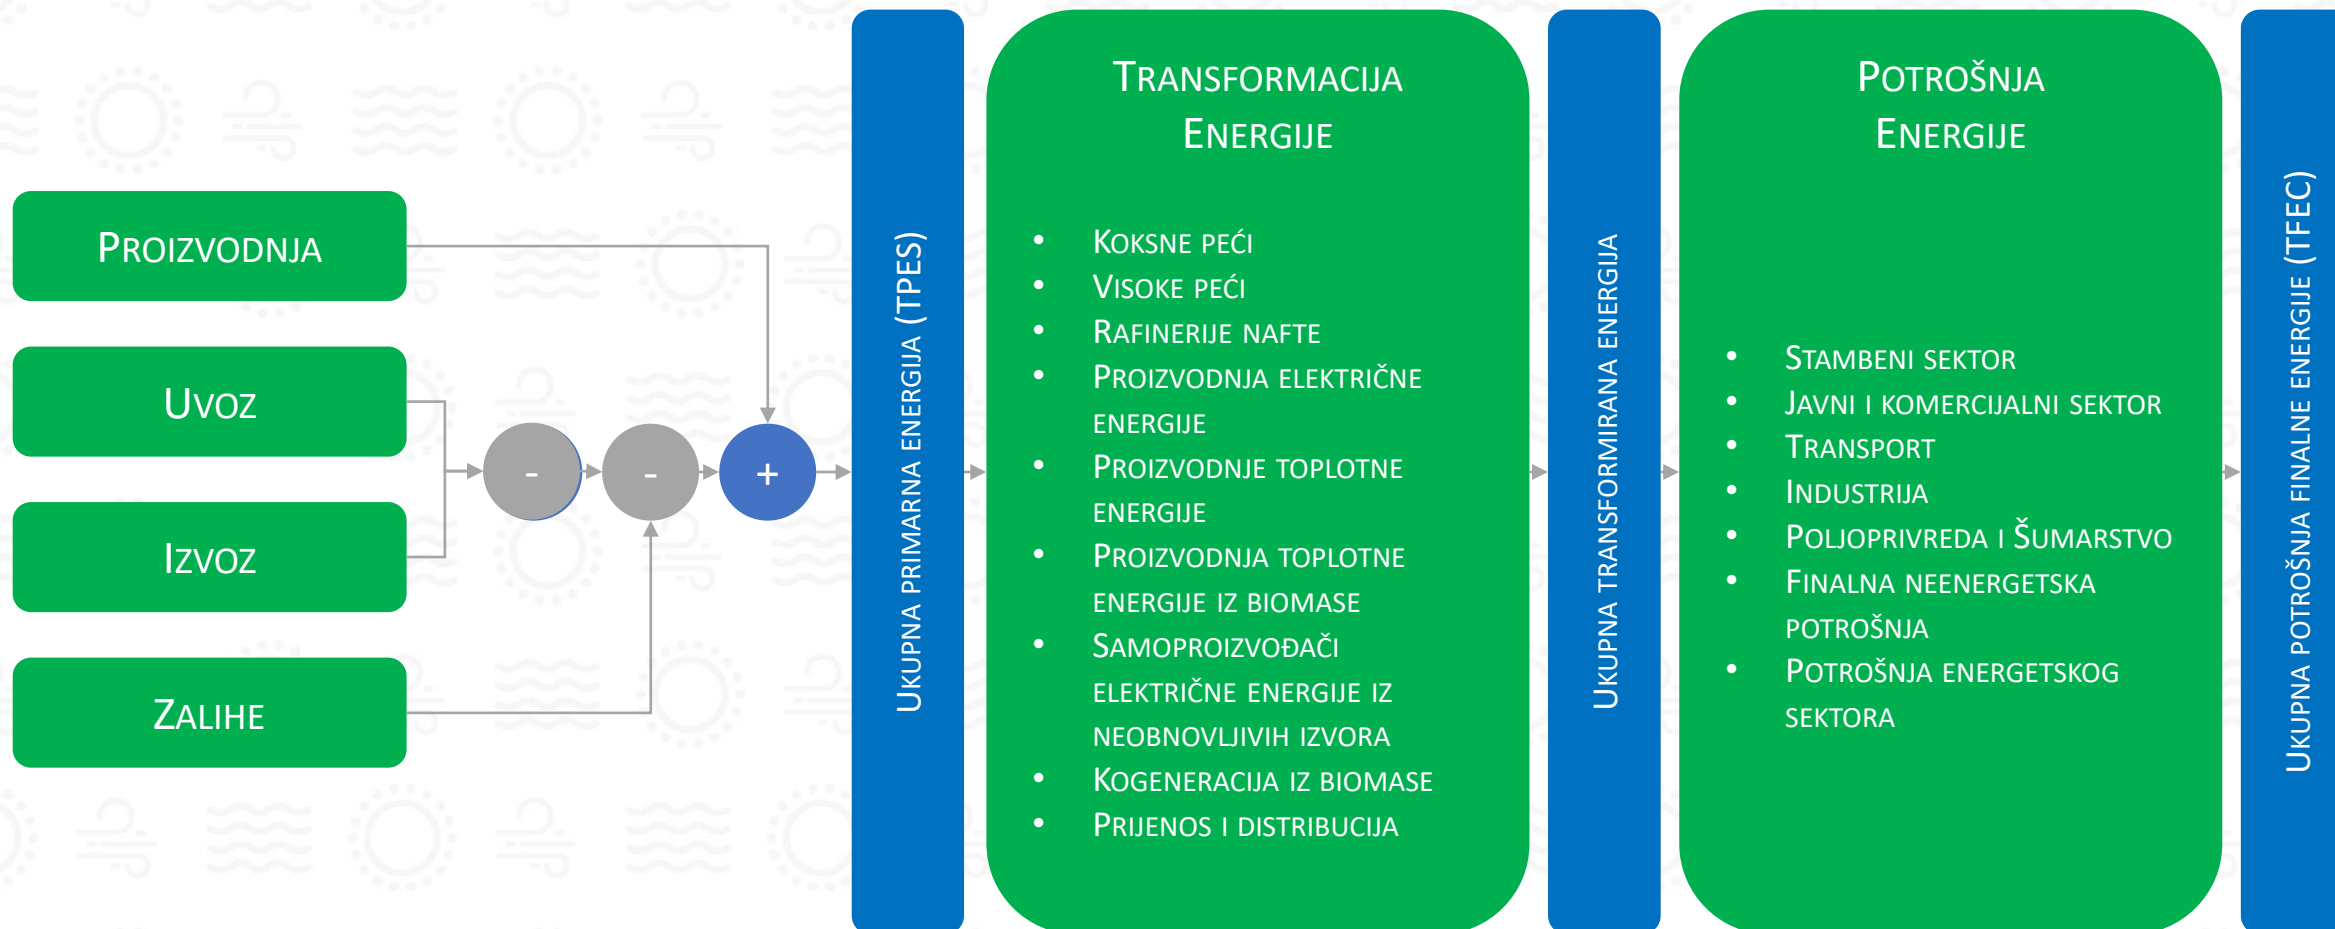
Proizvodnja

Uvoz

Izvoz

Zalihe

-

-

+

Ukupna primarna energija (TPES)

Transformacija Energije

- Koksne peći
- Visoke peći
- Rafinerije nafte
- Proizvodnja električne energije
- Proizvodnje toplotne energije
- Proizvodnja toplotne energije iz biomase
- Samoproizvođači električne energije iz neobnovljivih izvora
- Kogeneracija iz biomase
- Prijenos i distribucija

Ukupna transformirana energija

Potrošnja Energije

- Stambeni sektor
- Javni i komercijalni sektor
- Transport
- Industrija
- Poljoprivreda i Šumarstvo
- Finalna neenergetska potrošnja
- Potrošnja energetskog sektora

Ukupna potrošnja finalne energije (TFEC)